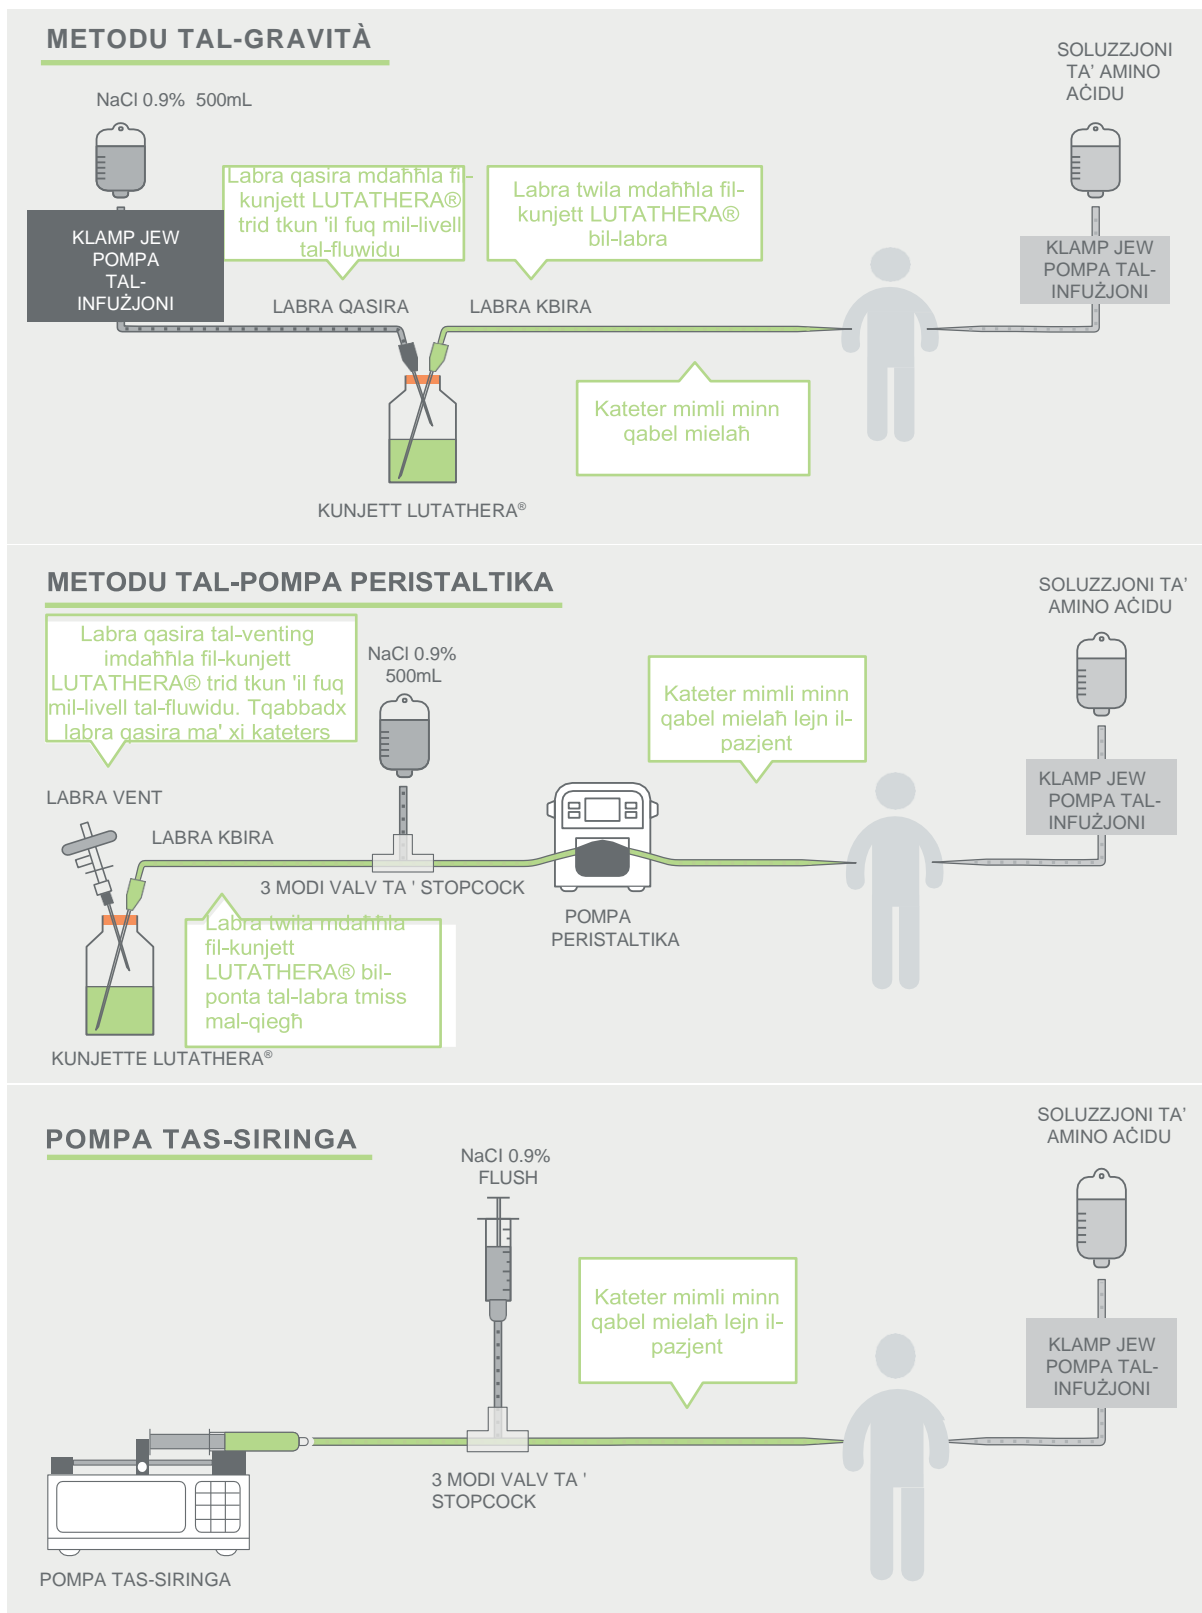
METODU TAL-GRAVITÀ

NaCl 0.9% 500mL

SOLUZZJONI TA' AMINO AĊIDU

Labra qasira mdaħħla fil-kunjett LUTATHERA® trid tkun 'il fuq mil-livell tal-fluwidu

Labra twila mdaħħla fil-kunjett LUTATHERA® bil-labra

KLAMP JEW POMPA TAL-INFUŻJONI

KLAMP JEW POMPA TAL-INFUŻJONI

LABRA QASIRA

LABRA KBIRA

Kateter mimli minn qabel mielaħ

KUNJETT LUTATHERA®

METODU TAL-POMPA PERISTALTIKA

SOLUZZJONI TA' AMINO AĊIDU

Labra qasira tal-venting imdaħħla fil-kunjett LUTATHERA® trid tkun 'il fuq mil-livell tal-fluwidu. Tqabbadx labra qasira ma' xi kateters

NaCl 0.9% 500mL

Kateter mimli minn qabel mielaħ lejn il-pazjent

LABRA VENT

LABRA KBIRA

KLAMP JEW POMPA TAL-INFUŻJONI

3 MODI VALV TA ' STOPCOCK

POMPA PERISTALTIKA

Labra twila mdaħħla fil-kunjett LUTATHERA® bil-ponta tal-labra tmiss mal-qiegħ

KUNJETTE LUTATHERA®

POMPA TAS-SIRINGA

SOLUZZJONI TA' AMINO AĊIDU

NaCl 0.9% FLUSH

Kateter mimli minn qabel mielaħ lejn il-pazjent

KLAMP JEW POMPA TAL-INFUŻJONI

3 MODI VALV TA ' STOPCOCK

POMPA TAS-SIRINGA